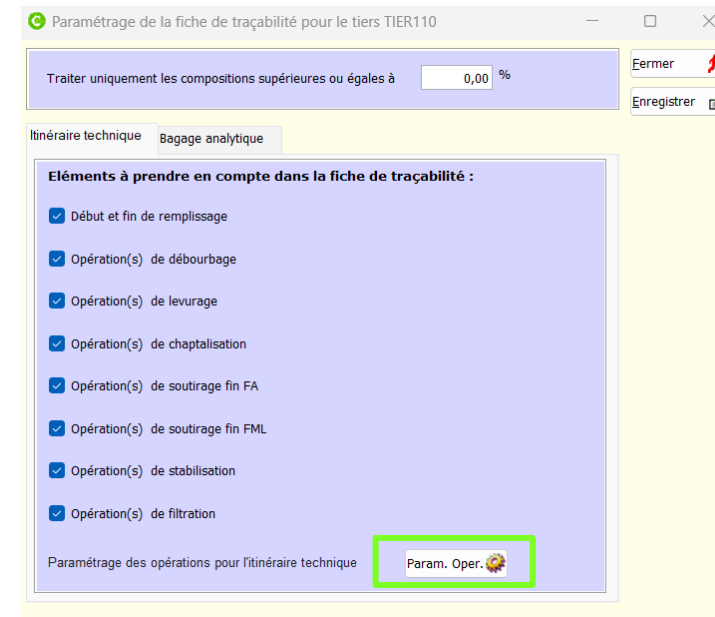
Paramétrage de la fiche de traçabilité pour le tiers TIER110

Traiter uniquement les compositions supérieures ou égales à 0,00 %

Fermer

Enregistrer

Itinéraire technique | Bagage analytique

Eléments à prendre en compte dans la fiche de traçabilité :

Début et fin de remplissage

Opération(s) de débourbage

Opération(s) de levurage

Opération(s) de chaptalisation

Opération(s) de soutirage fin FA

Opération(s) de soutirage fin FML

Opération(s) de stabilisation

Opération(s) de filtration

Paramétrage des opérations pour l'itinéraire technique

Param. Oper.